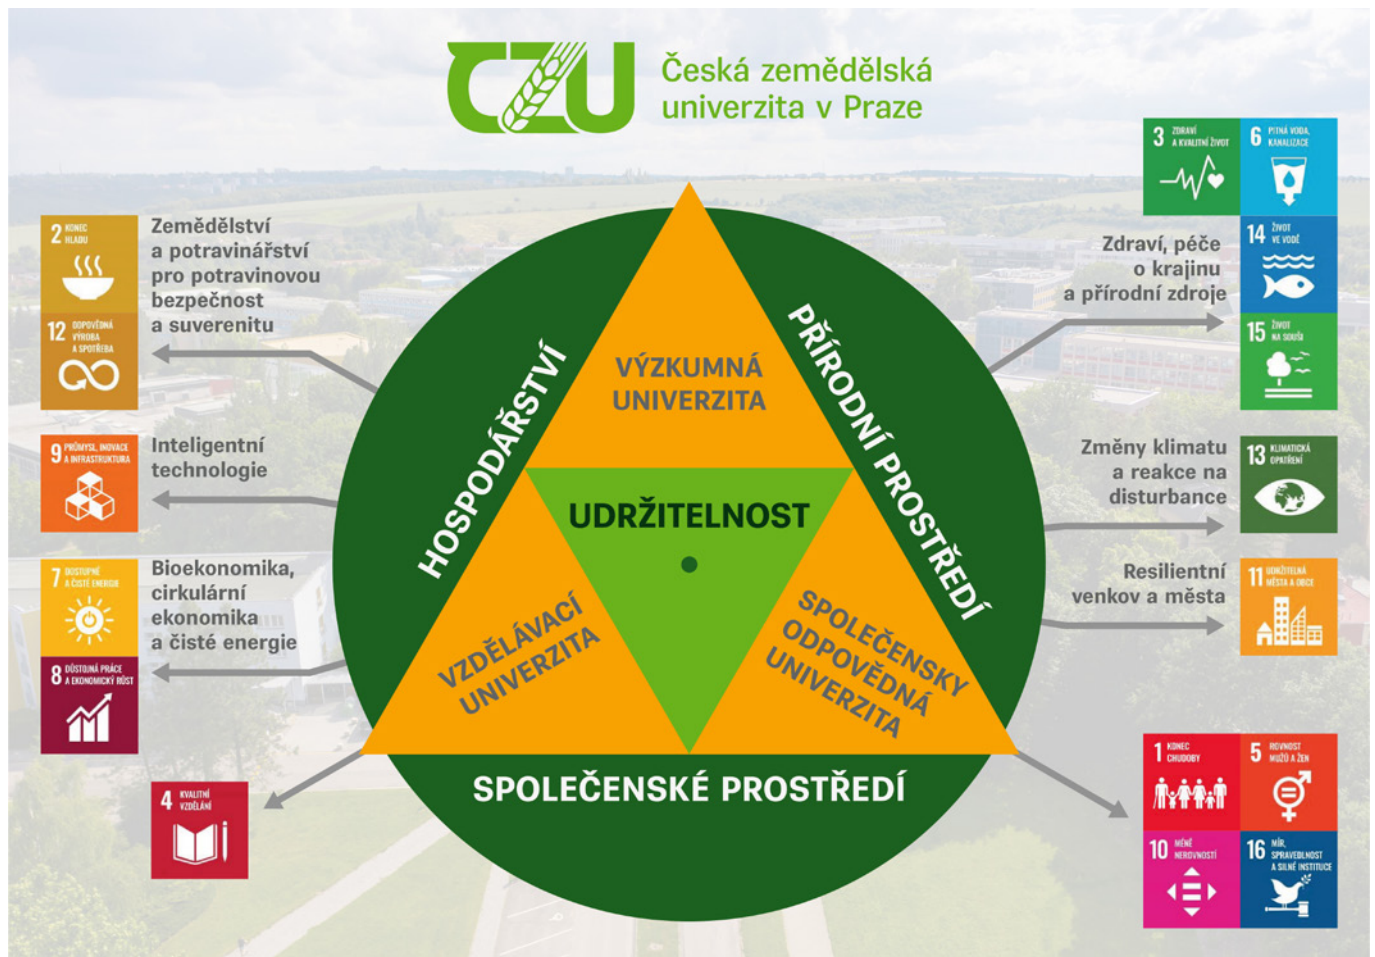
CZU Česká zemědělská univerzita v Praze

2 KONEC HLADU

12 ODPOVĚDNÁ VÝROBA A SPOTŘEBA

Zemědělství a potravinářství pro potravinovou bezpečnost a suverenitu

9 PRŮMYSL, INOVACE A INFRASTRUKTURA

Inteligentní technologie

7 DOSTUPNÉ A ČISTÉ ENERGIE

8 DŮSTOJNÁ PRÁCE A EKONOMICKÝ RŮST

Bioekonomika, cirkulární ekonomika a čisté energie

4 KVALITNÍ VZDĚLÁNÍ

HOSPODÁŘSTVÍ

VÝZKUMNÁ UNIVERZITA

PŘÍRODNÍ PROSTŘEDÍ

UDRŽITELNOST

VZDĚLÁVACÍ UNIVERZITA

SPOLEČENSKY ODPOVĚDNÁ UNIVERZITA

SPOLEČENSKÉ PROSTŘEDÍ

3 ZDRAVÍ A KVALITNÍ ŽIVOT

6 PITNÁ VODA, KANALIZACE

Zdraví, péče o krajinu a přírodní zdroje

14 ŽIVOT VE VODĚ

15 ŽIVOT NA SOUŠI

Změny klimatu a reakce na disturbance

13 KLIMATICKÁ OPATŘENÍ

Resilientní venkov a města

11 UDRŽITELNÁ MĚSTA A OBCE

1 KONEC CHUDOBY

5 ROVNOST MUŽŮ A ŽEN

10 MÉNĚ NEROVNOSTÍ

16 MÍR, SPRAVEDLNOST A SILNÉ INSTITUCE